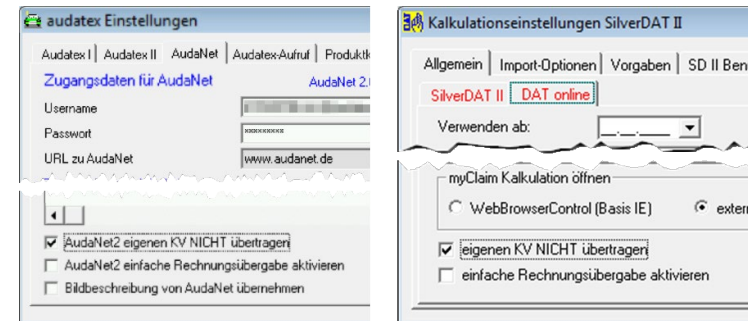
audatex Einstellungen

Audatex I | Audatex II | AudaNet | Audatex-Aufruf | Produktk

Zugangsdaten für AudaNet

AudaNet 2.

Username

Passwort

xxxxxxxxx

URL zu AudaNet

www.audanet.de

AudaNet2 eigenen KV NICHT übertragen

AudaNet2 einfache Rechnungsübergabe aktivieren

Bildbeschreibung von AudaNet übernehmen

Kalkulationseinstellungen SilverDAT II

Allgemein | Import-Optionen | Vorgaben | SD II Ben

SilverDAT II | DAT online

Verwenden ab:

__.__.____

myClaim Kalkulation öffnen

WebBrowserControl (Basis IE)

extern

eigenen KV NICHT übertragen

einfache Rechnungsübergabe aktivieren